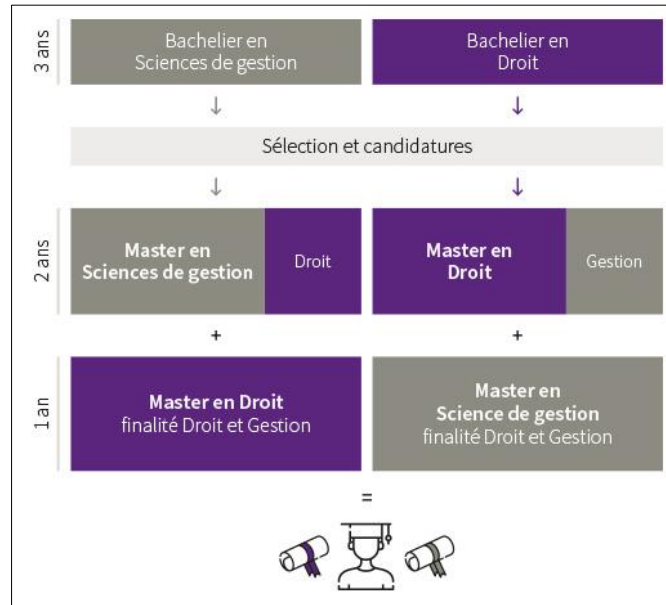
3 ans

Bachelier en Sciences de gestion

Bachelier en Droit

↓

↓

Sélection et candidatures

↓

↓

2 ans

Master en Sciences de gestion

Droit

Master en Droit

Gestion

+

+

1 an

Master en Droit finalité Droit et Gestion

Master en Science de gestion finalité Droit et Gestion

=